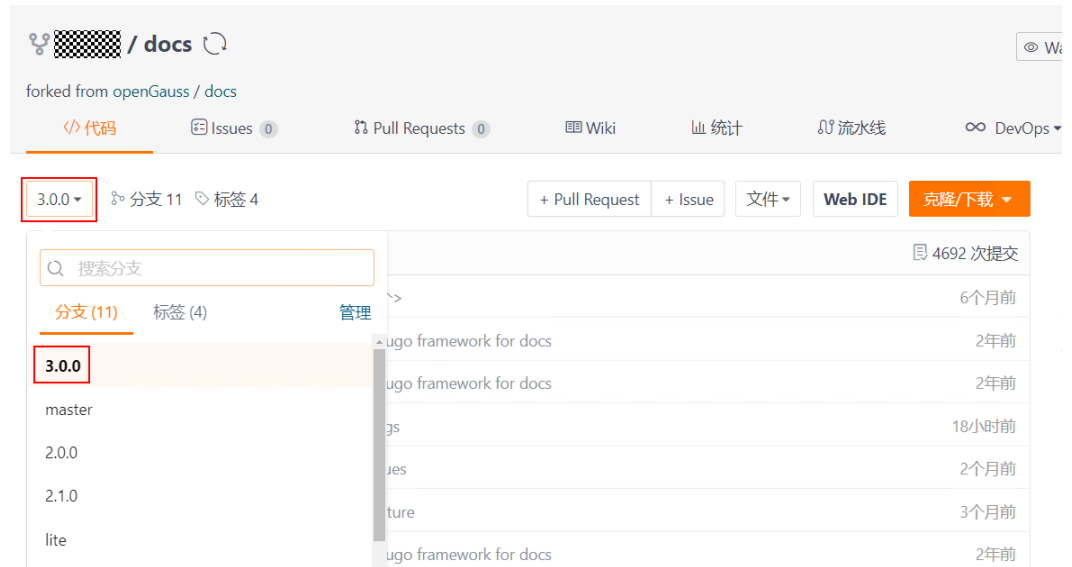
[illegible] / docs

Wa

forked from openGauss / docs

代码 Issues 0 Pull Requests 0 Wiki 统计 流水线 DevOps

3.0.0 分支 11 标签 4

+ Pull Request + Issue 文件 Web IDE 克隆/下载

搜索分支

分支 (11) 标签 (4) 管理

4692 次提交

3.0.0

master

2.0.0

2.1.0

lite

^> 6个月前

ugo framework for docs 2年前

ugo framework for docs 2年前

gs 18小时前

ues 2个月前

ture 3个月前

ugo framework for docs 2年前